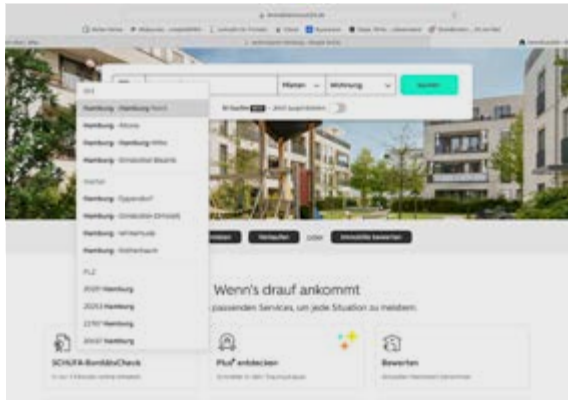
Mieten
Wohnung
Suchen

Ort
Hamburg - Hamburg-Nord
Hamburg - Altona
Hamburg - Hamburg-Mitte
Hamburg - Eimsbüttel Bezirk

Viertel
Hamburg - Eppendorf
Hamburg - Eimsbüttel (Ortsteil)
Hamburg - Winterhude
Hamburg - Rotherbaum

PLZ
20249 Hamburg
20253 Hamburg
22767 Hamburg
20097 Hamburg

Verkaufen
oder
Immobilie bewerten

Wenn's drauf ankommt
passenden Services, um jede Situation zu meistern.

SCHUFA-BonitätsCheck
Plus+ entdecken
Bewerten